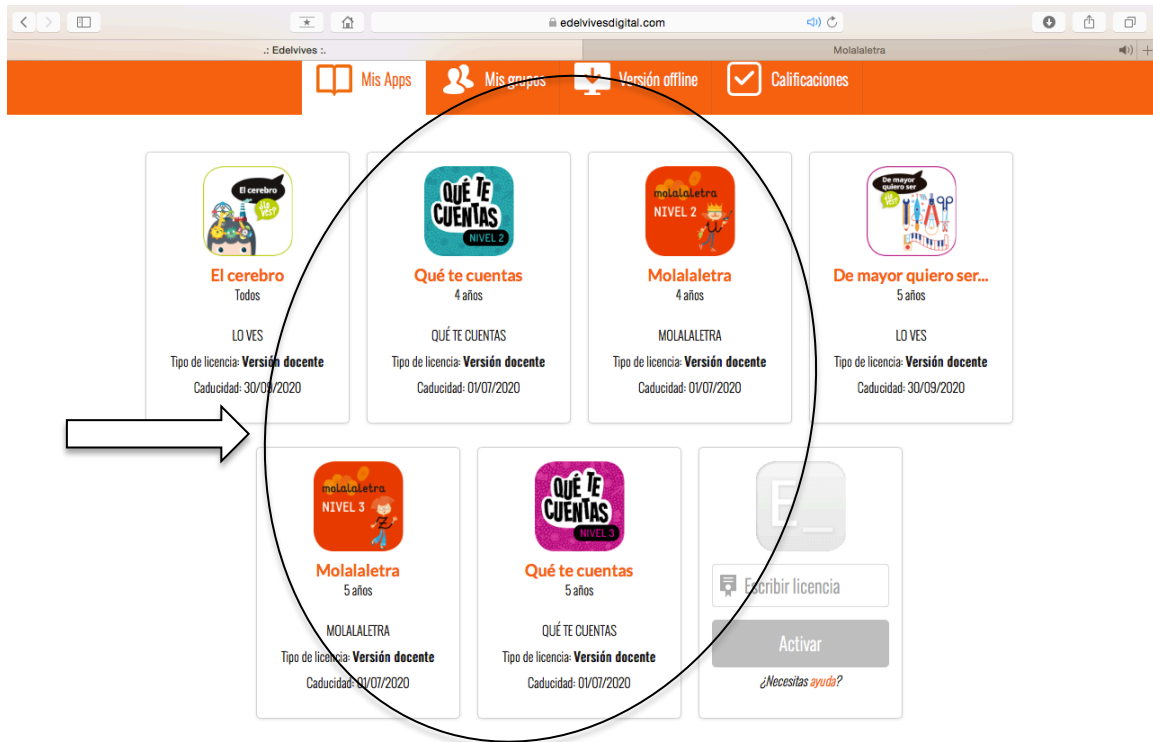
edelvivesdigital.com

.: Edelvives :.

Molalaletra

Mis Apps

Mis grupos

Versión offline

Calificaciones

El cerebro
LO VES

El cerebro
Todos

LO VES
Tipo de licencia: **Versión docente**
Caducidad: 30/09/2020

QUÉ TE CUENTAS
NIVEL 2

Qué te cuentas
4 años

QUÉ TE CUENTAS
Tipo de licencia: **Versión docente**
Caducidad: 01/07/2020

molalaletra
NIVEL 2

Molalaletra
4 años

MOLALAETRA
Tipo de licencia: **Versión docente**
Caducidad: 01/07/2020

De mayor quiero ser
LO VES

De mayor quiero ser...
5 años

LO VES
Tipo de licencia: **Versión docente**
Caducidad: 30/09/2020

molalaletra
NIVEL 3

Molalaletra
5 años

MOLALALETRA
Tipo de licencia: **Versión docente**
Caducidad: 01/07/2020

QUÉ TE CUENTAS
NIVEL 3

Qué te cuentas
5 años

QUÉ TE CUENTAS
Tipo de licencia: **Versión docente**
Caducidad: 01/07/2020

E_

Escribir licencia

Activar

¿Necesitas ayuda?